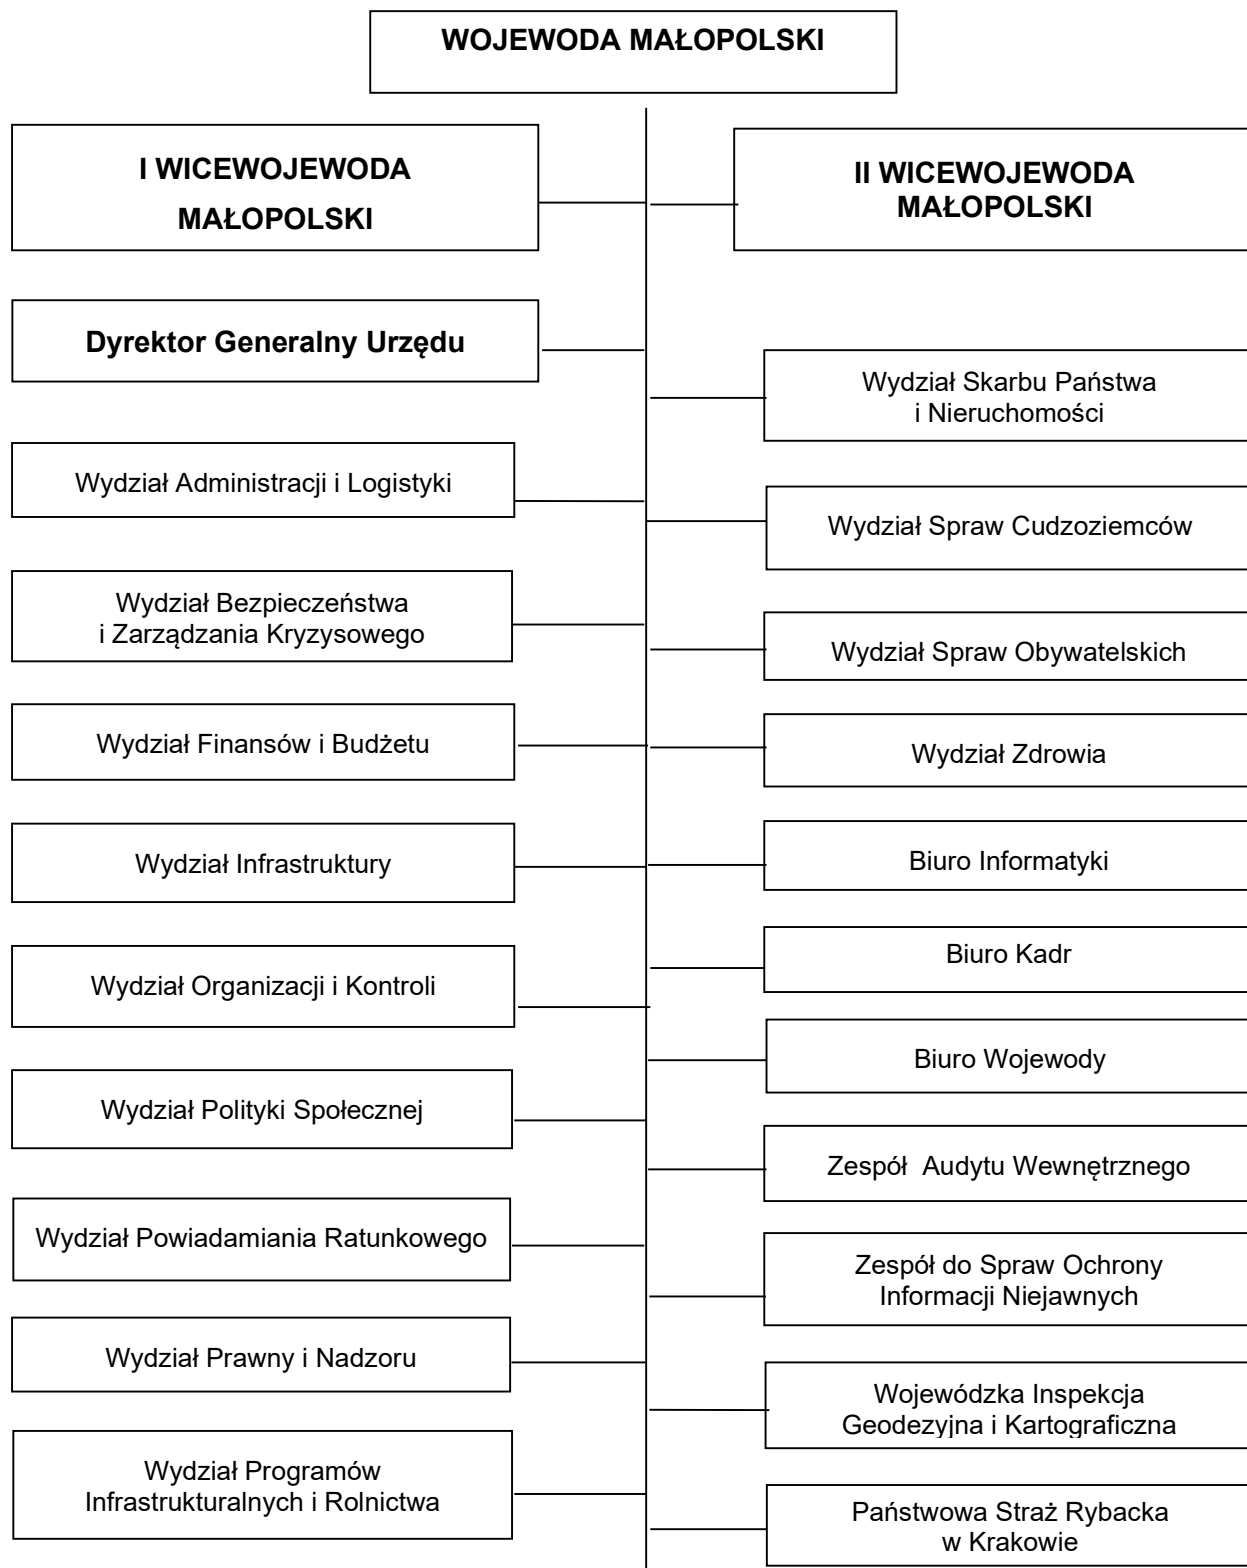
WOJEWODA MAŁOPOLSKI

I WICEWOJEWODA MAŁOPOLSKI

II WICEWOJEWODA MAŁOPOLSKI

Dyrektor Generalny Urzędu

Wydział Skarbu Państwa i Nieruchomości

Wydział Administracji i Logistyki

Wydział Spraw Cudzoziemców

Wydział Bezpieczeństwa i Zarządzania Kryzysowego

Wydział Spraw Obywatelskich

Wydział Finansów i Budżetu

Wydział Zdrowia

Wydział Infrastruktury

Biuro Informatyki

Biuro Kadr

Wydział Organizacji i Kontroli

Biuro Wojewody

Wydział Polityki Społecznej

Zespół Audytu Wewnętrznego

Wydział Powiadamiania Ratunkowego

Zespół do Spraw Ochrony Informacji Niejawnych

Wydział Prawny i Nadzoru

Wojewódzka Inspekcja Geodezyjna i Kartograficzna

Wydział Programów Infrastrukturalnych i Rolnictwa

Państwowa Straż Rybacka w Krakowie